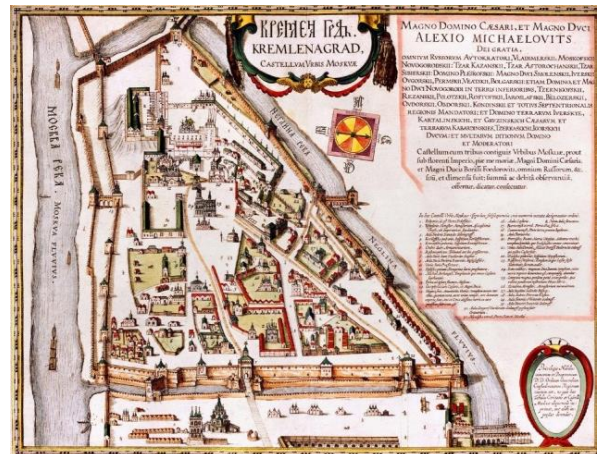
КРЕМЛЕН ГРАДЪ. KREMLENAGRAD, CASTELLUM URBIS MOSKVÆ

MAGNO DOMINO CÆSARI, ET MAGNO DUCI ALEXIO MICHAELOVITS DEI GRATIA, OMNIUM RUSSORUM AUTOKRATORI, VLADIMIRIÆ, MOSKOVIÆ, NOVOGORODIÆ: TZAR KAZANIÆ, TZAR ASTRACHANIÆ, TZAR SIBERIÆ: DOMINO PLESKOVIÆ: MAGNO DUCI SMOLENSKIÆ, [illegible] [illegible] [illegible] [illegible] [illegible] DOMINO ET MAGNO DUCI NOVOGORODIÆ IN TERRIS INFERIORIBUS, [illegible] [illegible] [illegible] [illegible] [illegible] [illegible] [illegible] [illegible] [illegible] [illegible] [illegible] REGIONIS MANDATORI; ET DOMINO TERRARUM IVERSKIÆ, KARTALINSKIÆ, ET GRUZINSKIÆ CÆSARUM, ET TERRARUM KABARDINSKIÆ, TSERKASKIÆ, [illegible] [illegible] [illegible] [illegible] ET MODERATORI

Castellum cum tribus contiguis Urbibus Moskuæ, prout sub florenti Imperio, piæ memoriæ, Magni Domini Cæsaris, et Magni Ducis Borisi Fedorowits, omnium Russorum, &c. fuit, et diligenter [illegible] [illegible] observantissimé offertur, dicatur, consecratur.

МОСКВА РѢКА MOSKVA FLUVIUS

NEGLINNA FLUVIUS

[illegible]